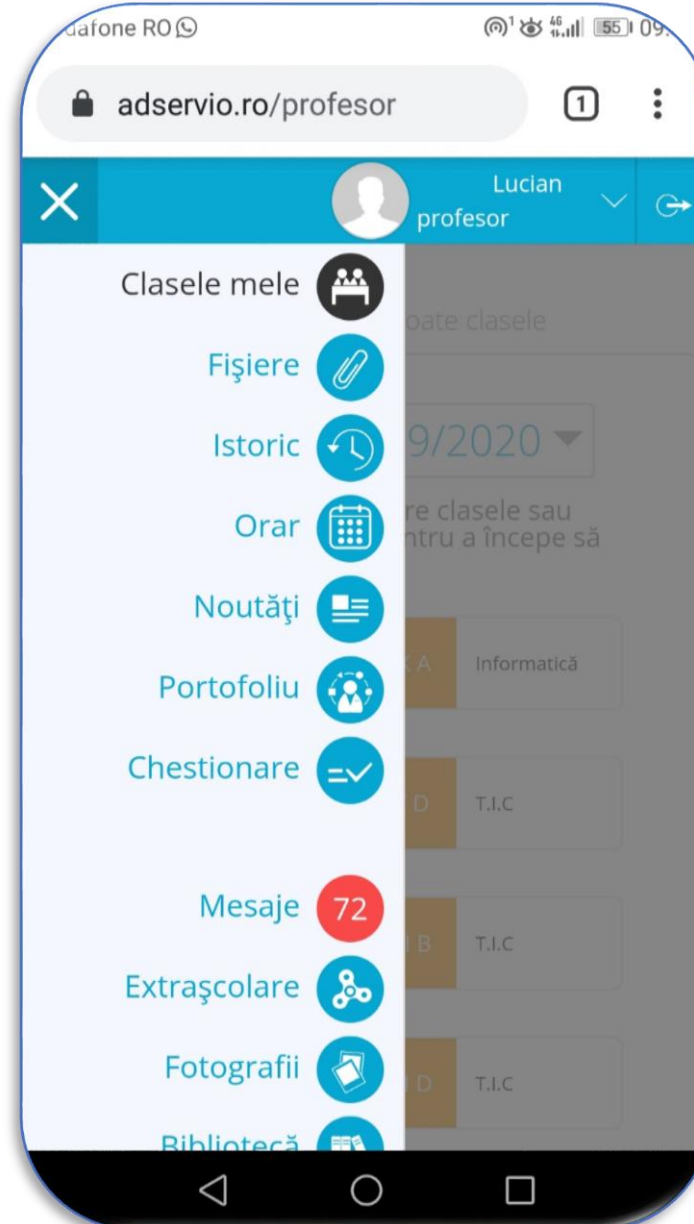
dafone RO

4G 55 09:

adservio.ro/profesor

1

Lucian
profesor

Clasele mele

Fişiere

Istoric

Orar

Noutăţi

Portofoliu

Chestionare

Mesaje 72

Extraşcolare

Fotografii

Bibliotecă

oate clasele

9/2020

re clasele sau
ntru a începe să

A Informatică

D T.I.C

B T.I.C

D T.I.C